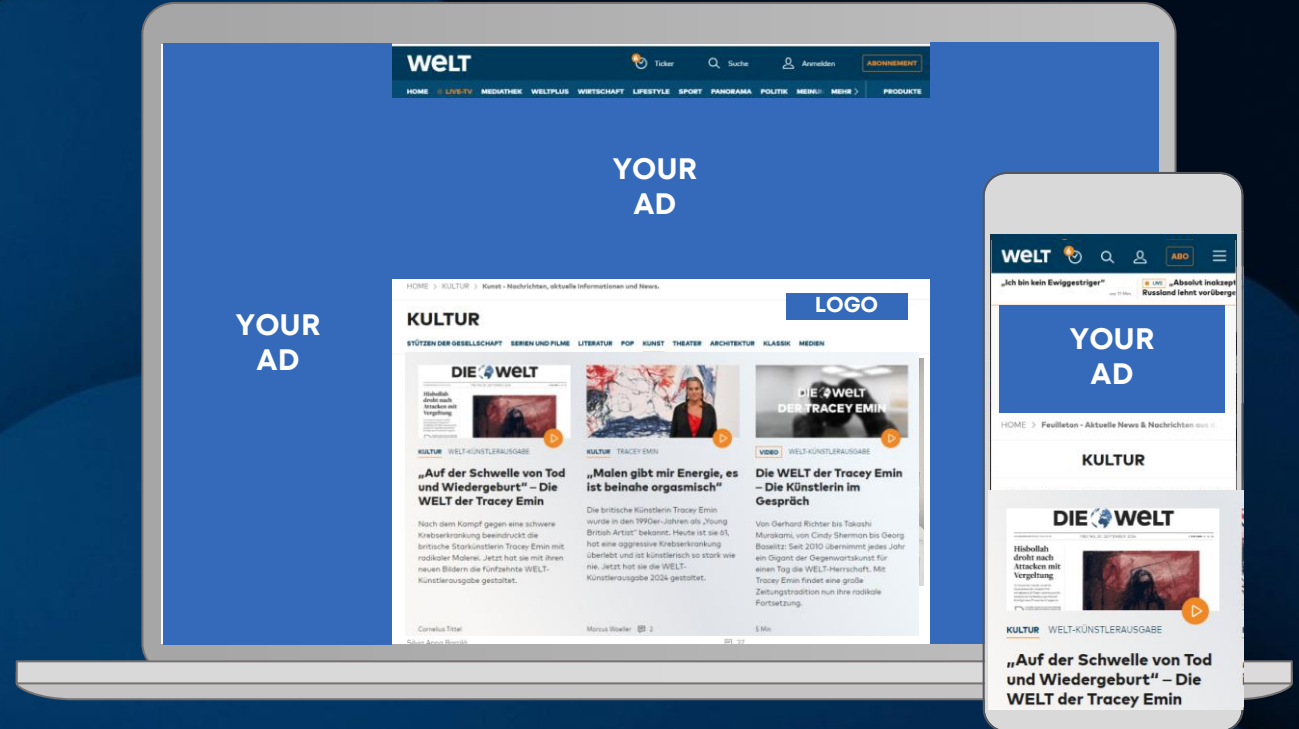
WELT
Ticker
Suche
Anmelden
ABONNEMENT
HOME LIVE-TV MEDIATHEK WELTPLUS WIRTSCHAFT LIFESTYLE SPORT PANORAMA POLITIK MEINU MEHR PRODUKTE

YOUR AD

YOUR AD

HOME > KULTUR > Kunst - Nachrichten, aktuelle Informationen und News.

LOGO

KULTUR

STÜTZEN DER GESELLSCHAFT SERIEN UND FILME LITERATUR POP KUNST THEATER ARCHITEKTUR KLASSIK MEDIEN

DIE WELT
Hisbollah droht nach Attacken mit Vergeltung

KULTUR WELT-KÜNSTLERAUSGABE
„Auf der Schwelle von Tod und Wiedergeburt" – Die WELT der Tracey Emin
Nach dem Kampf gegen eine schwere Krebserkrankung beeindruckt die britische Starkünstlerin Tracey Emin mit radikaler Malerei. Jetzt hat sie mit ihren neuen Bildern die fünfzehnte WELT-Künstlerausgabe gestaltet.
Cornelius Tittel

KULTUR TRACEY EMIN
„Malen gibt mir Energie, es ist beinahe orgasmisch"
Die britische Künstlerin Tracey Emin wurde in den 1990er-Jahren als „Young British Artist" bekannt. Heute ist sie 61, hat eine aggressive Krebserkrankung überlebt und ist künstlerisch so stark wie nie. Jetzt hat sie die WELT-Künstlerausgabe 2024 gestaltet.
Marcus Woeller 2

DIE WELT
DER TRACEY EMIN
VIDEO WELT-KÜNSTLERAUSGABE
Die WELT der Tracey Emin – Die Künstlerin im Gespräch
Von Gerhard Richter bis Takashi Murakami, von Cindy Sherman bis Georg Baselitz: Seit 2010 übernimmt jedes Jahr ein Gigant der Gegenwartskunst für einen Tag die WELT-Herrschaft. Mit Tracey Emin findet eine große Zeitungstradition nun ihre radikale Fortsetzung.
5 Min

Silvia Anna Barrilà 27

WELT
ABO
„Ich bin kein Ewiggestriger"
LIVE „Absolut inakzept Russland lehnt vorüberge

YOUR AD

HOME > Feuilleton - Aktuelle News & Nachrichten aus

KULTUR

DIE WELT
Hisbollah droht nach Attacken mit Vergeltung

KULTUR WELT-KÜNSTLERAUSGABE
„Auf der Schwelle von Tod und Wiedergeburt" – Die WELT der Tracey Emin